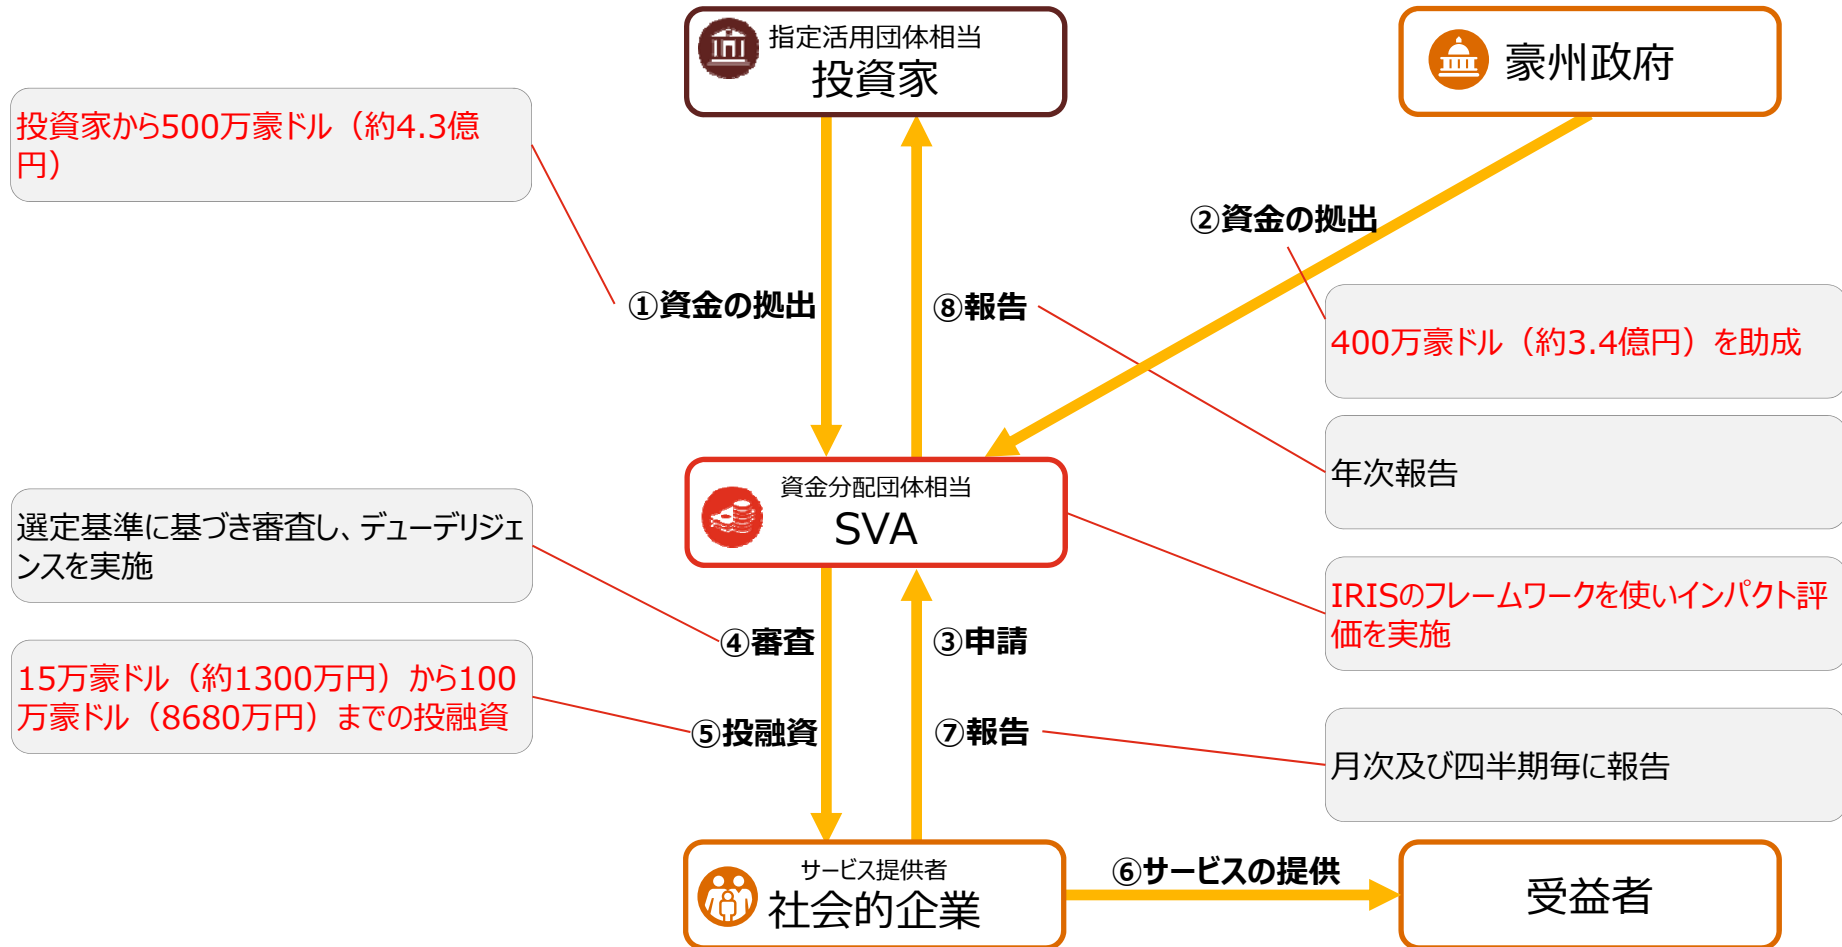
指定活用団体相当
投資家

豪州政府

投資家から500万豪ドル（約4.3億円）

②資金の拠出

①資金の拠出

⑧報告

400万豪ドル（約3.4億円）を助成

年次報告

資金分配団体相当
SVA

選定基準に基づき審査し、デューデリジェンスを実施

IRISのフレームワークを使いインパクト評価を実施

④審査

③申請

15万豪ドル（約1300万円）から100万豪ドル（8680万円）までの投融資

⑤投融資

⑦報告

月次及び四半期毎に報告

サービス提供者
社会的企業

⑥サービスの提供

受益者